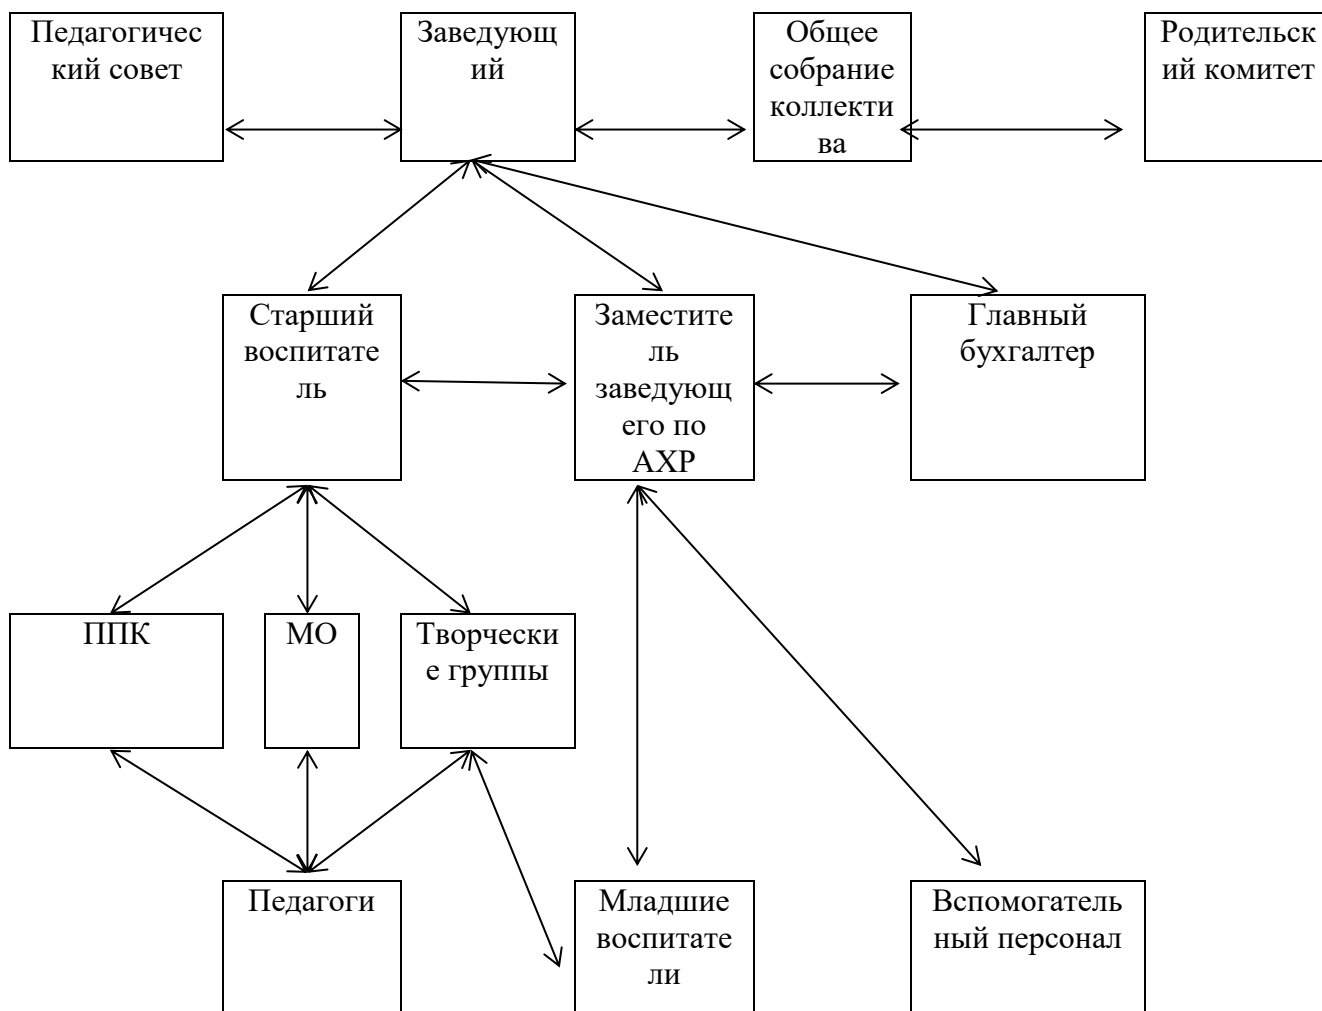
Педагогический совет

Заведующий

Общее собрание коллектива

Родительский комитет

Старший воспитатель

Заместитель заведующего по АХР

Главный бухгалтер

ППК

МО

Творческие группы

Педагоги

Младшие воспитатели

Вспомогательный персонал